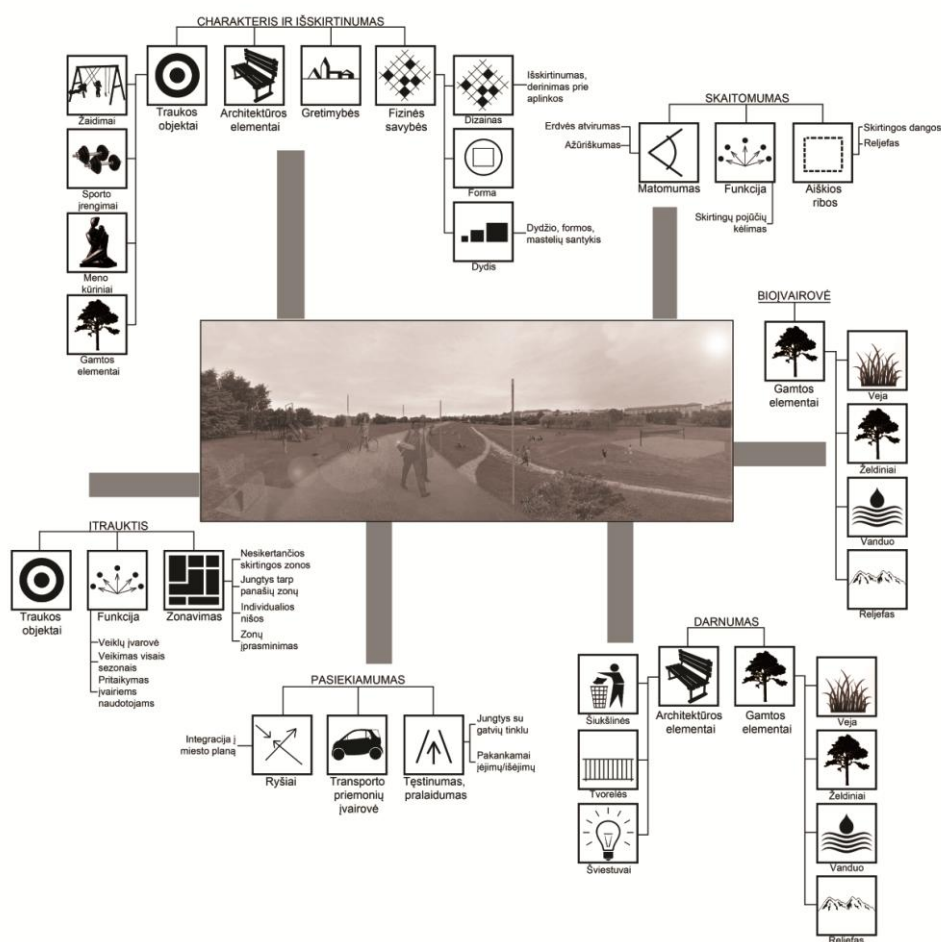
CHARAKTERIS IR IŠSKIRTINUMAS

Žaidimai

Sporto įrengimai

Meno kūriniai

Gamtos elementai

Traukos objektai

Architektūros elementai

Gretimybės

Fizinės savybės

Dizainas

Išskirtinumas, derinimas prie aplinkos

Forma

Dydis

Dydžio, formos, mastelių santykis

SKAITOMUMAS

Erdvės atvirumas

Ažūriškumas

Matomumas

Funkcija

Skirtingų pojūčių kėlimas

Aiškios ribos

Skirtingos dangos

Reljefas

BIOĮVAIROVĖ

Gamtos elementai

Veja

Želdiniai

Vanduo

Reljefas

ĮTRAUKTIS

Traukos objektai

Funkcija

Veiklų įvairovė

Veikimas visais sezonais

Pritaikymas įvairiems naudotojams

Zonavimas

Nesikertančios skirtingos zonos

Jungtys tarp panašių zonų

Individualios nišos

Zonų įprasminimas

PASIEKIAMUMAS

Integracija į miesto planą

Ryšiai

Transporto priemonių įvairovė

Tęstinumas, pralaidumas

Jungtys su gatvių tinklu

Pakankamai įėjimų/išėjimų

DARNUMAS

Šiukšlinės

Tvorelės

Šviestuvai

Architektūros elementai

Gamtos elementai

Veja

Želdiniai

Vanduo

Reljefas